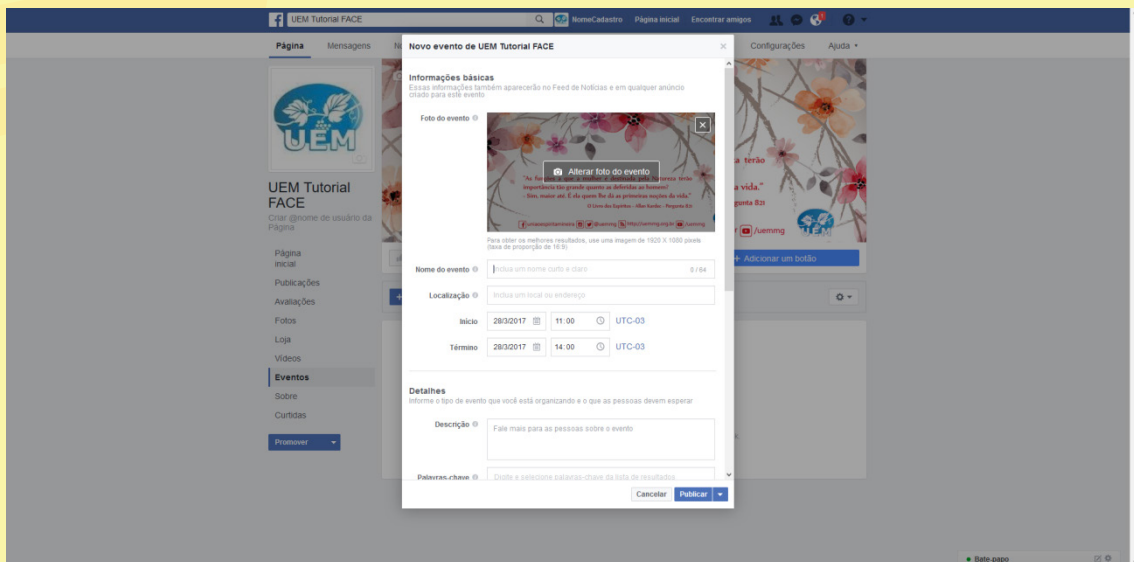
UEM Tutorial FACE
NomeCadastro Página inicial Encontrar amigos

Página Mensagens
Configurações Ajuda

UEM

UEM Tutorial FACE
Criar @nome de usuário da Página

Página inicial
Publicações
Avaliações
Fotos
Loja
Vídeos
Eventos
Sobre
Curtidas

Promover

Novo evento de UEM Tutorial FACE

Informações básicas
Essas informações também aparecerão no Feed de Notícias e em qualquer anúncio criado para este evento

Foto do evento
Alterar foto do evento
"As funções a que a mulher é destinada pela Natureza terão importância tão grande quanto as deferidas ao homem?
- Sim, maior até. É ela quem lhe dá as primeiras noções da vida."
O Livro dos Espíritos - Allan Kardec - Pergunta 821
/umemg /uemmg http://uemmg.org.br /uemmg

Para obter os melhores resultados, use uma imagem de 1920 X 1080 pixels (taxa de proporção de 16:9)

Nome do evento Inclua um nome curto e claro 0 / 64
Localização Inclua um local ou endereço
Início 28/3/2017 11:00 UTC-03
Término 28/3/2017 14:00 UTC-03

Detalhes
Informe o tipo de evento que você está organizando e o que as pessoas devem esperar

Descrição Fale mais para as pessoas sobre o evento

Palavras-chave Digite e selecione palavras-chave da lista de resultados

Cancelar Publicar

a terão
a vida."
gunta 821
/uemmg
+ Adicionar um botão

Bate-papo